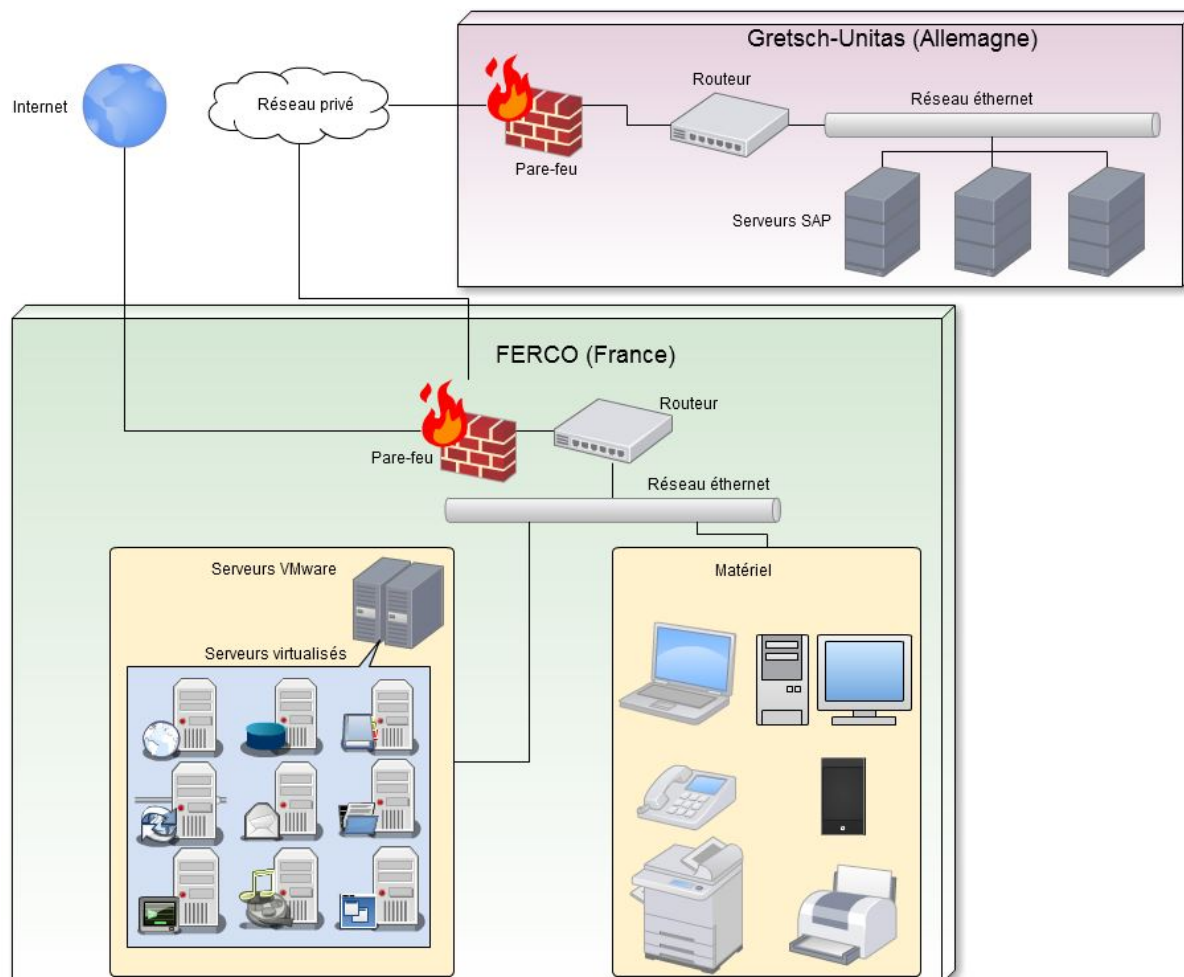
Internet

Réseau privé

Gretsch-Unitas (Allemagne)

Routeur

Réseau éthernet

Pare-feu

Serveurs SAP

FERCO (France)

Routeur

Pare-feu

Réseau éthernet

Serveurs VMware

Serveurs virtualisés

Matériel